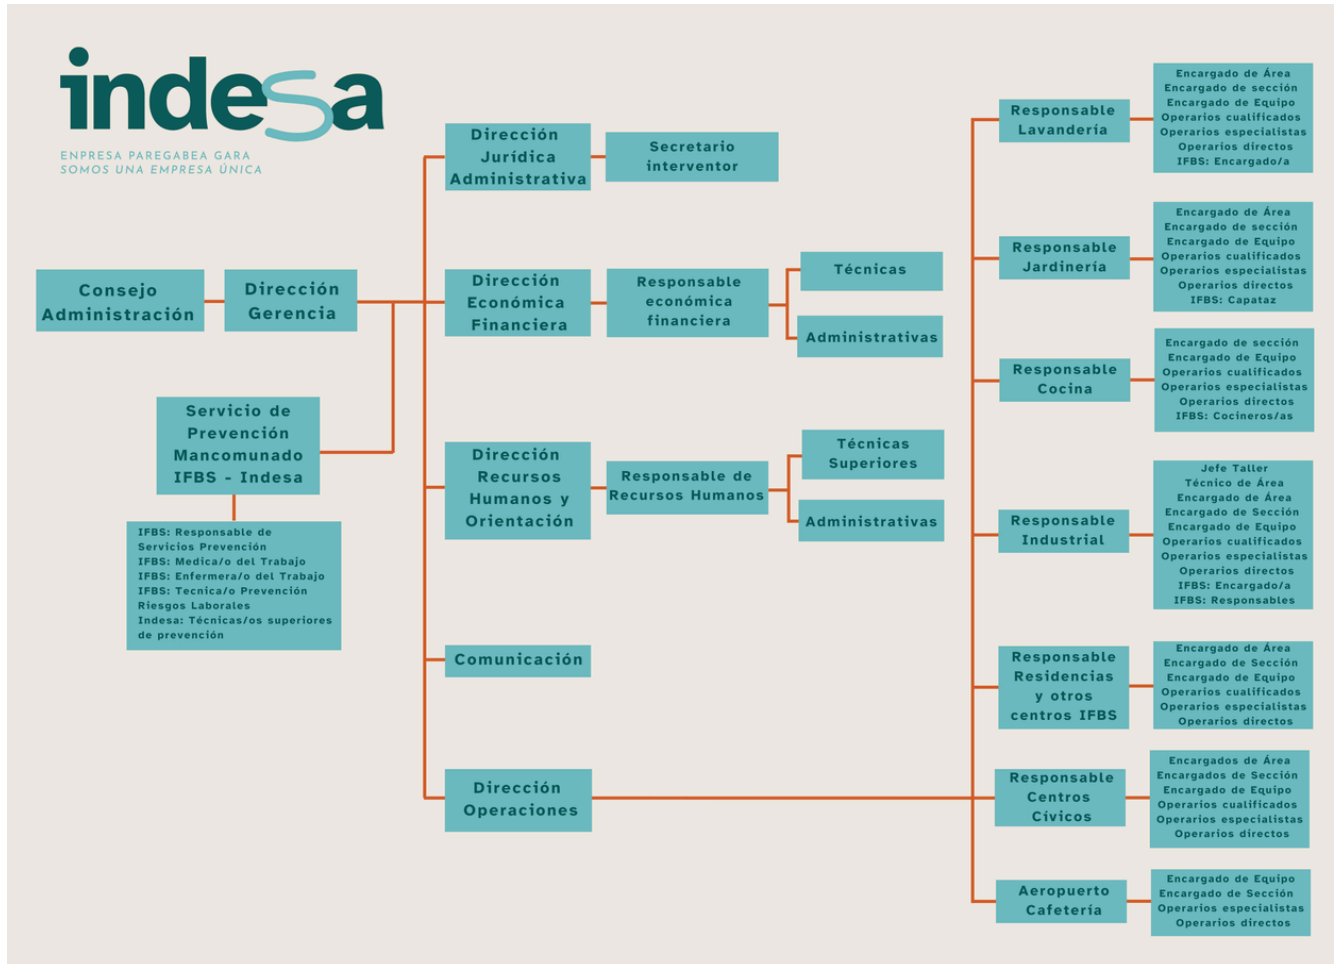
indesa
ENPRESA PAREGABEA GARA
SOMOS UNA EMPRESA ÚNICA

Consejo Administración

Dirección Gerencia

Servicio de Prevención Mancomunado IFBS - Indesa

IFBS: Responsable de Servicios Prevención
IFBS: Medica/o del Trabajo
IFBS: Enfermera/o del Trabajo
IFBS: Tecnica/o Prevención Riesgos Laborales
Indesa: Técnicas/os superiores de prevención

Dirección Jurídica Administrativa

Secretario interventor

Dirección Económica Financiera

Responsable económica financiera

Técnicas

Administrativas

Dirección Recursos Humanos y Orientación

Responsable de Recursos Humanos

Técnicas Superiores

Administrativas

Comunicación

Dirección Operaciones

Responsable Lavandería

Encargado de Área
Encargado de sección
Encargado de Equipo
Operarios cualificados
Operarios especialistas
Operarios directos
IFBS: Encargado/a

Responsable Jardinería

Encargado de Área
Encargado de sección
Encargado de Equipo
Operarios cualificados
Operarios especialistas
Operarios directos
IFBS: Capataz

Responsable Cocina

Encargado de sección
Encargado de Equipo
Operarios cualificados
Operarios especialistas
Operarios directos
IFBS: Cocineros/as

Responsable Industrial

Jefe Taller
Técnico de Área
Encargado de Área
Encargado de Sección
Encargado de Equipo
Operarios cualificados
Operarios especialistas
Operarios directos
IFBS: Encargado/a
IFBS: Responsables

Responsable Residencias y otros centros IFBS

Encargado de Área
Encargado de Sección
Encargado de Equipo
Operarios cualificados
Operarios especialistas
Operarios directos

Responsable Centros Cívicos

Encargados de Área
Encargados de Sección
Encargado de Equipo
Operarios cualificados
Operarios especialistas
Operarios directos

Aeropuerto Cafetería

Encargado de Equipo
Encargado de Sección
Operarios especialistas
Operarios directos